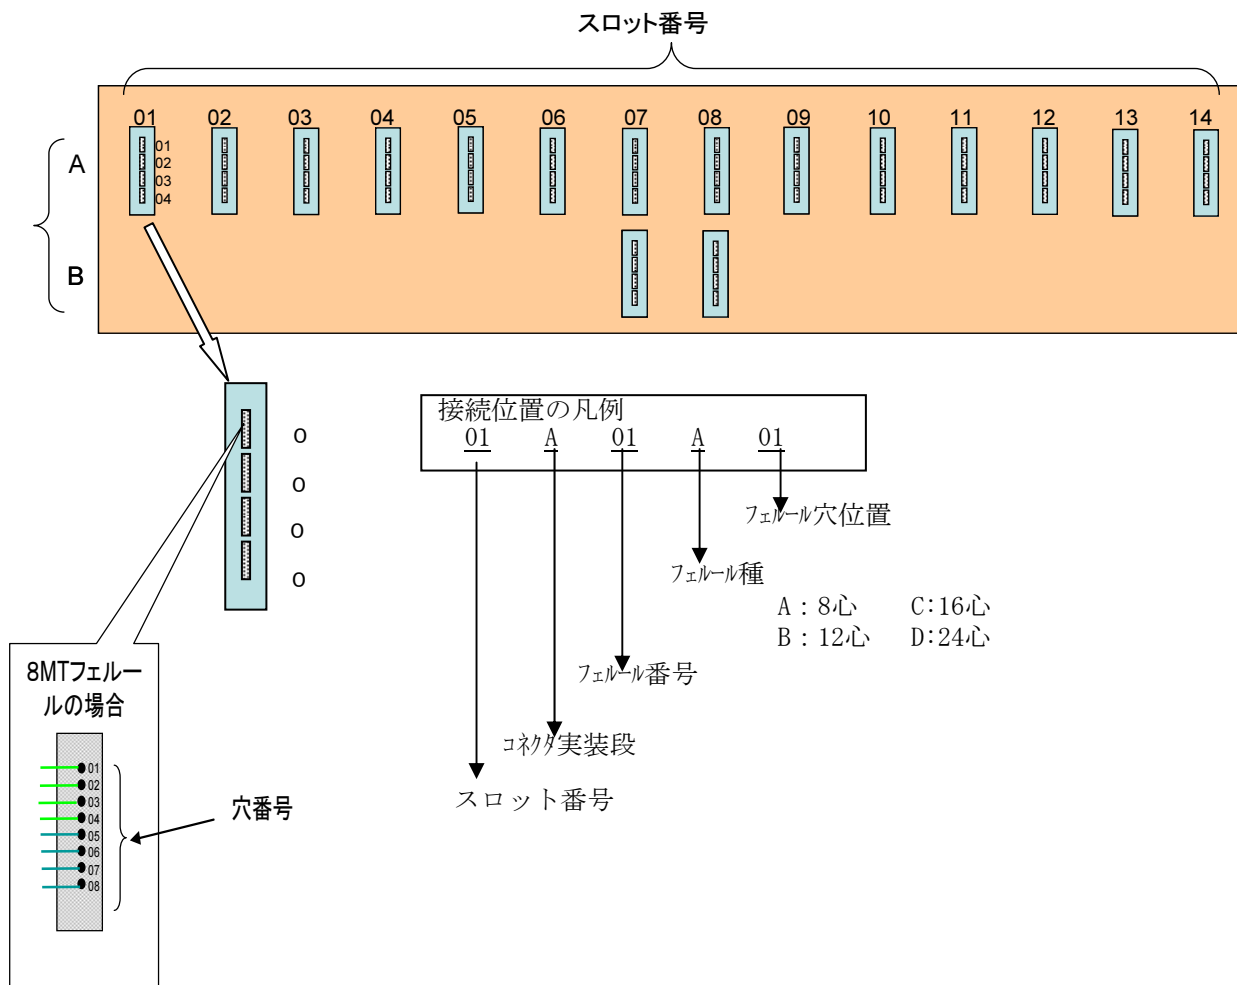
スロット番号

01 02 03 04 05 06 07 08 09 10 11 12 13 14

A

01
02
03
04

B

o
o
o
o

8MTフェルールの場合

01
02
03
04
05
06
07
08

穴番号

接続位置の凡例
01 A 01 A 01

フェルール穴位置

フェルール種

A：8心　　C:16心
B：12心　　D:24心

フェルール番号

コネクタ実装段

スロット番号